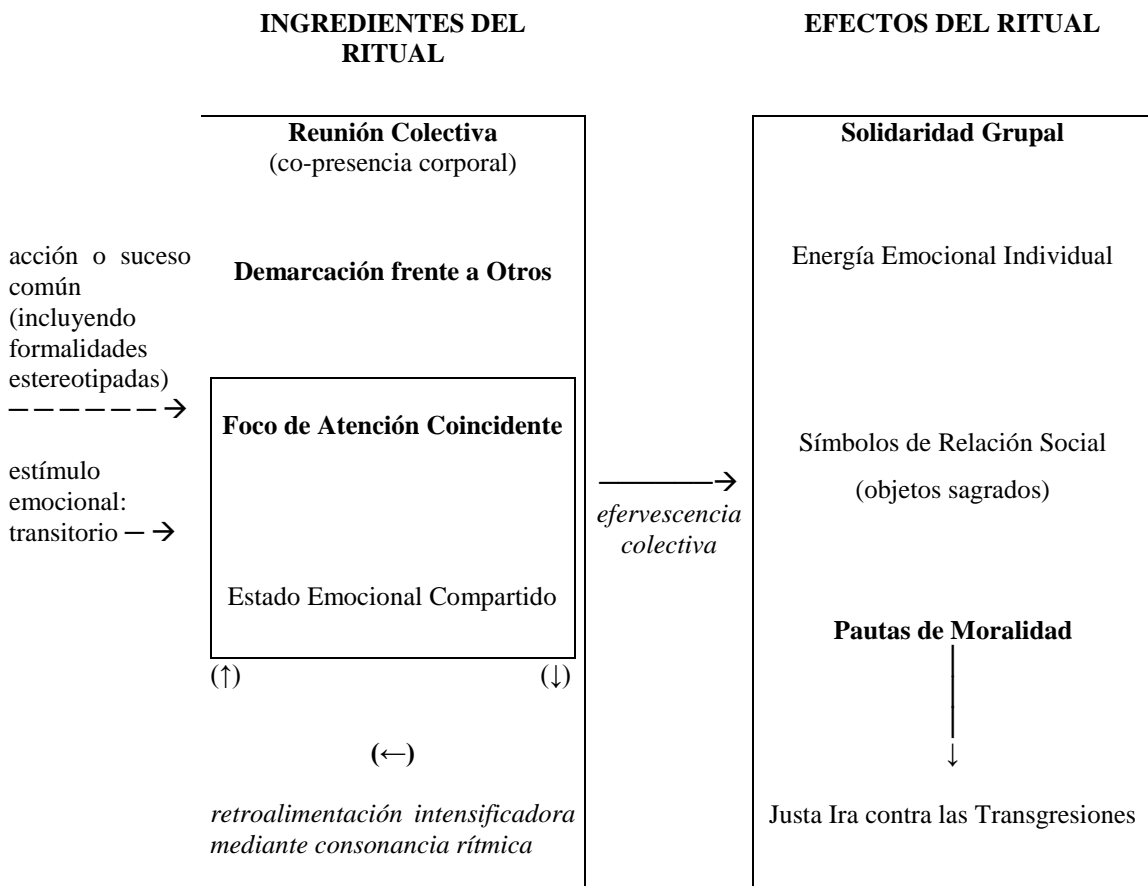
INGREDIENTES DEL RITUAL

EFECTOS DEL RITUAL

Reunión Colectiva
(co-presencia corporal)

acción o suceso común (incluyendo formalidades estereotipadas)

Demarcación frente a Otros

Foco de Atención Coincidente

estímulo emocional: transitorio

Estado Emocional Compartido

(↑) (↓)

(←)

retroalimentación intensificadora mediante consonancia rítmica

efervescencia colectiva

Solidaridad Grupal

Energía Emocional Individual

Símbolos de Relación Social
(objetos sagrados)

Pautas de Moralidad

Justa Ira contra las Transgresiones